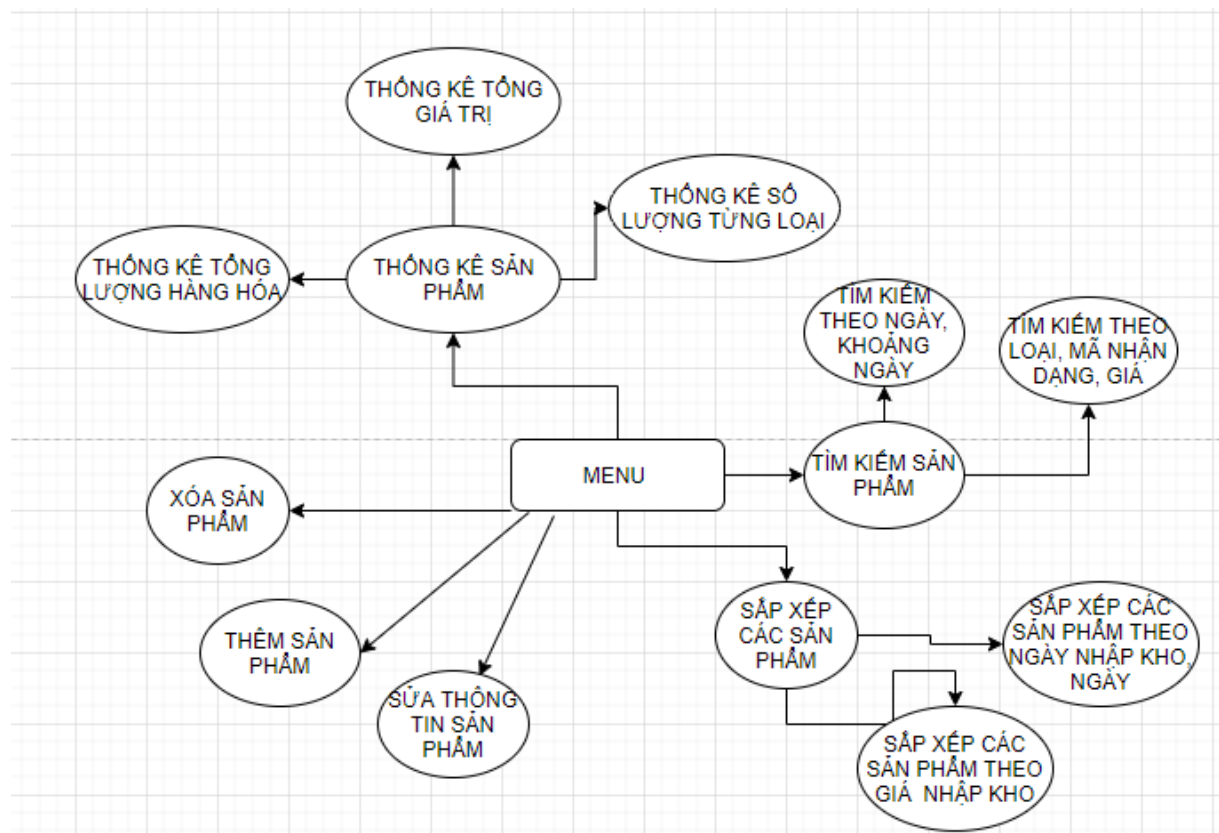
THỐNG KÊ TỔNG GIÁ TRỊ

THỐNG KÊ SỐ LƯỢNG TỪNG LOẠI

THỐNG KÊ TỔNG LƯỢNG HÀNG HÓA

THỐNG KÊ SẢN PHẨM

TÌM KIẾM THEO NGÀY, KHOẢNG NGÀY

TÌM KIẾM THEO LOẠI, MÃ NHẬN DẠNG, GIÁ

MENU

TÌM KIẾM SẢN PHẨM

XÓA SẢN PHẨM

SẮP XẾP CÁC SẢN PHẨM

SẮP XẾP CÁC SẢN PHẨM THEO NGÀY NHẬP KHO, NGÀY

THÊM SẢN PHẨM

SỬA THÔNG TIN SẢN PHẨM

SẮP XẾP CÁC SẢN PHẨM THEO GIÁ NHẬP KHO